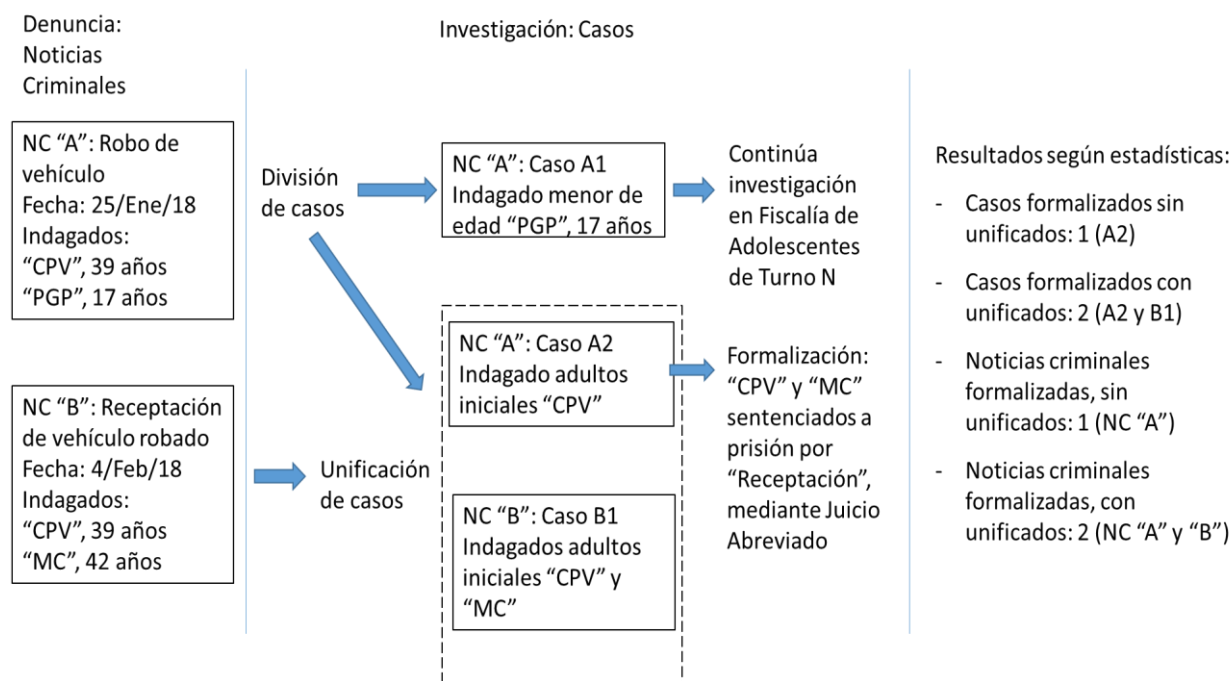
Denuncia: Noticias Criminales

Investigación: Casos

NC “A”: Robo de vehículo
Fecha: 25/Ene/18
Indagados:
“CPV”, 39 años
“PGP”, 17 años

NC “B”: Receptación de vehículo robado
Fecha: 4/Feb/18
Indagados:
“CPV”, 39 años
“MC”, 42 años

División de casos

Unificación de casos

NC “A”: Caso A1
Indagado menor de edad “PGP”, 17 años

Continúa investigación en Fiscalía de Adolescentes de Turno N

NC “A”: Caso A2
Indagado adultos iniciales “CPV”

NC “B”: Caso B1
Indagados adultos iniciales “CPV” y “MC”

Formalización: “CPV” y “MC” sentenciados a prisión por “Receptación”, mediante Juicio Abreviado

Resultados según estadísticas:

- Casos formalizados sin unificados: 1 (A2)

- Casos formalizados con unificados: 2 (A2 y B1)

- Noticias criminales formalizadas, sin unificados: 1 (NC “A”)

- Noticias criminales formalizadas, con unificados: 2 (NC “A” y “B”)